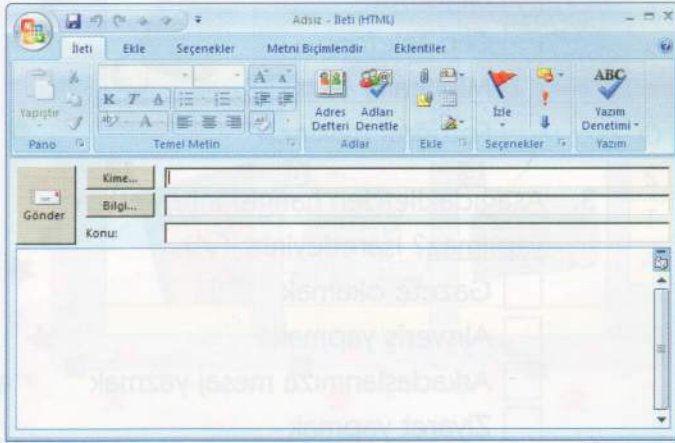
Adsız - İleti (HTML)

İleti Ekle Seçenekler Metni Biçimlendir Eklentiler

Yapıştır
Pano

K T A
Temel Metin

Adres Defteri
Adları Denetle
Adlar

Ekle

İzle
Seçenekler

ABC
Yazım Denetimi
Yazım

Gönder

Kime...
Bilgi...
Konu:

3. Aşağıdakilerden hangisi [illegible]
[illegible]? İşaretleyiniz.
Gazete okumak
Alışveriş yapmak
Arkadaşlarımıza mesaj yazmak
Ziyaret yapmak